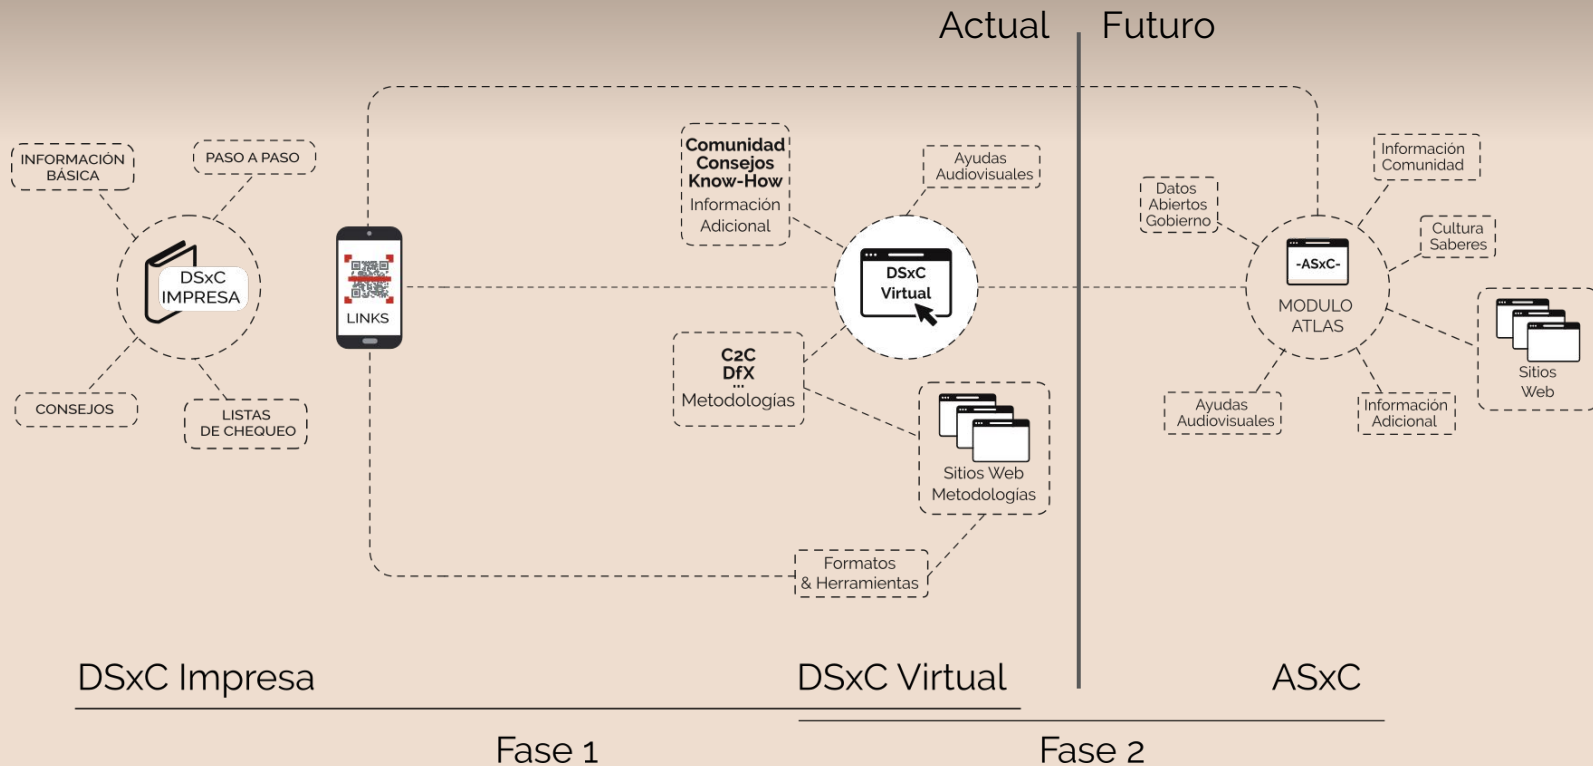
Actual Futuro

INFORMACIÓN BÁSICA

PASO A PASO

DSxC IMPRESA

CONSEJOS

LISTAS DE CHEQUEO

LINKS

Comunidad Consejos Know-How Información Adicional

Ayudas Audiovisuales

DSxC Virtual

C2C DfX ... Metodologías

Sitios Web Metodologías

Formatos & Herramientas

Datos Abiertos Gobierno

Información Comunidad

Cultura Saberes

-ASxC-

MODULO ATLAS

Sitios Web

Ayudas Audiovisuales

Información Adicional

DSxC Impresa

DSxC Virtual

ASxC

Fase 1

Fase 2